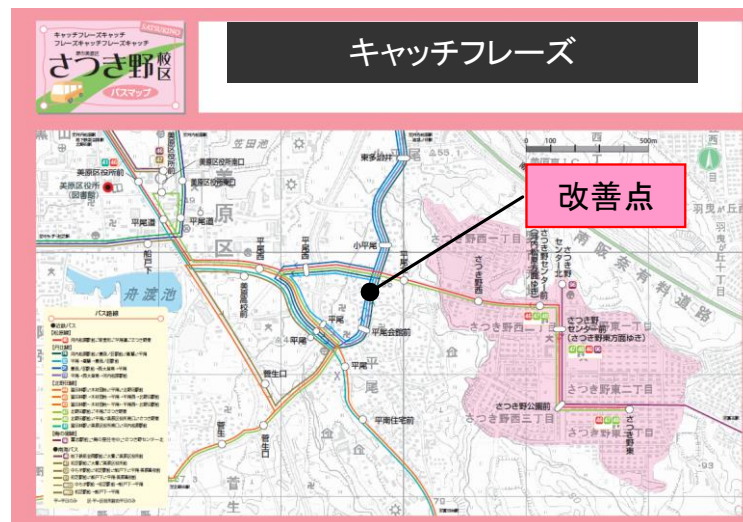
キャッチフレーズキャッチ
フレーズキャッチフレーズキャッチ
SATSUKINO
さつき野校区
バスマップ

キャッチフレーズ

改善点

美原区役所前
美原区役所
美原区役所西
美原区役所南
美原区役所前
平尾
平尾西
美原区役所
舟渡池
船戸
平尾南
笠田池
東多治井
小平尾
平尾
平尾会館前
平尾
平尾
平尾住宅前
菅生口
菅生
菅生西
さつき野西一丁目
さつき野西二丁目
さつき野西
さつき野センター前
さつき野センター前
(さつき野東方面ゆき)
さつき野東一丁目
さつき野東二丁目
さつき野公園前
さつき野西三丁目
さつき野東
南阪奈有料道路
羽曳が丘
羽曳が丘十丁目
0
100
500m
バス路線